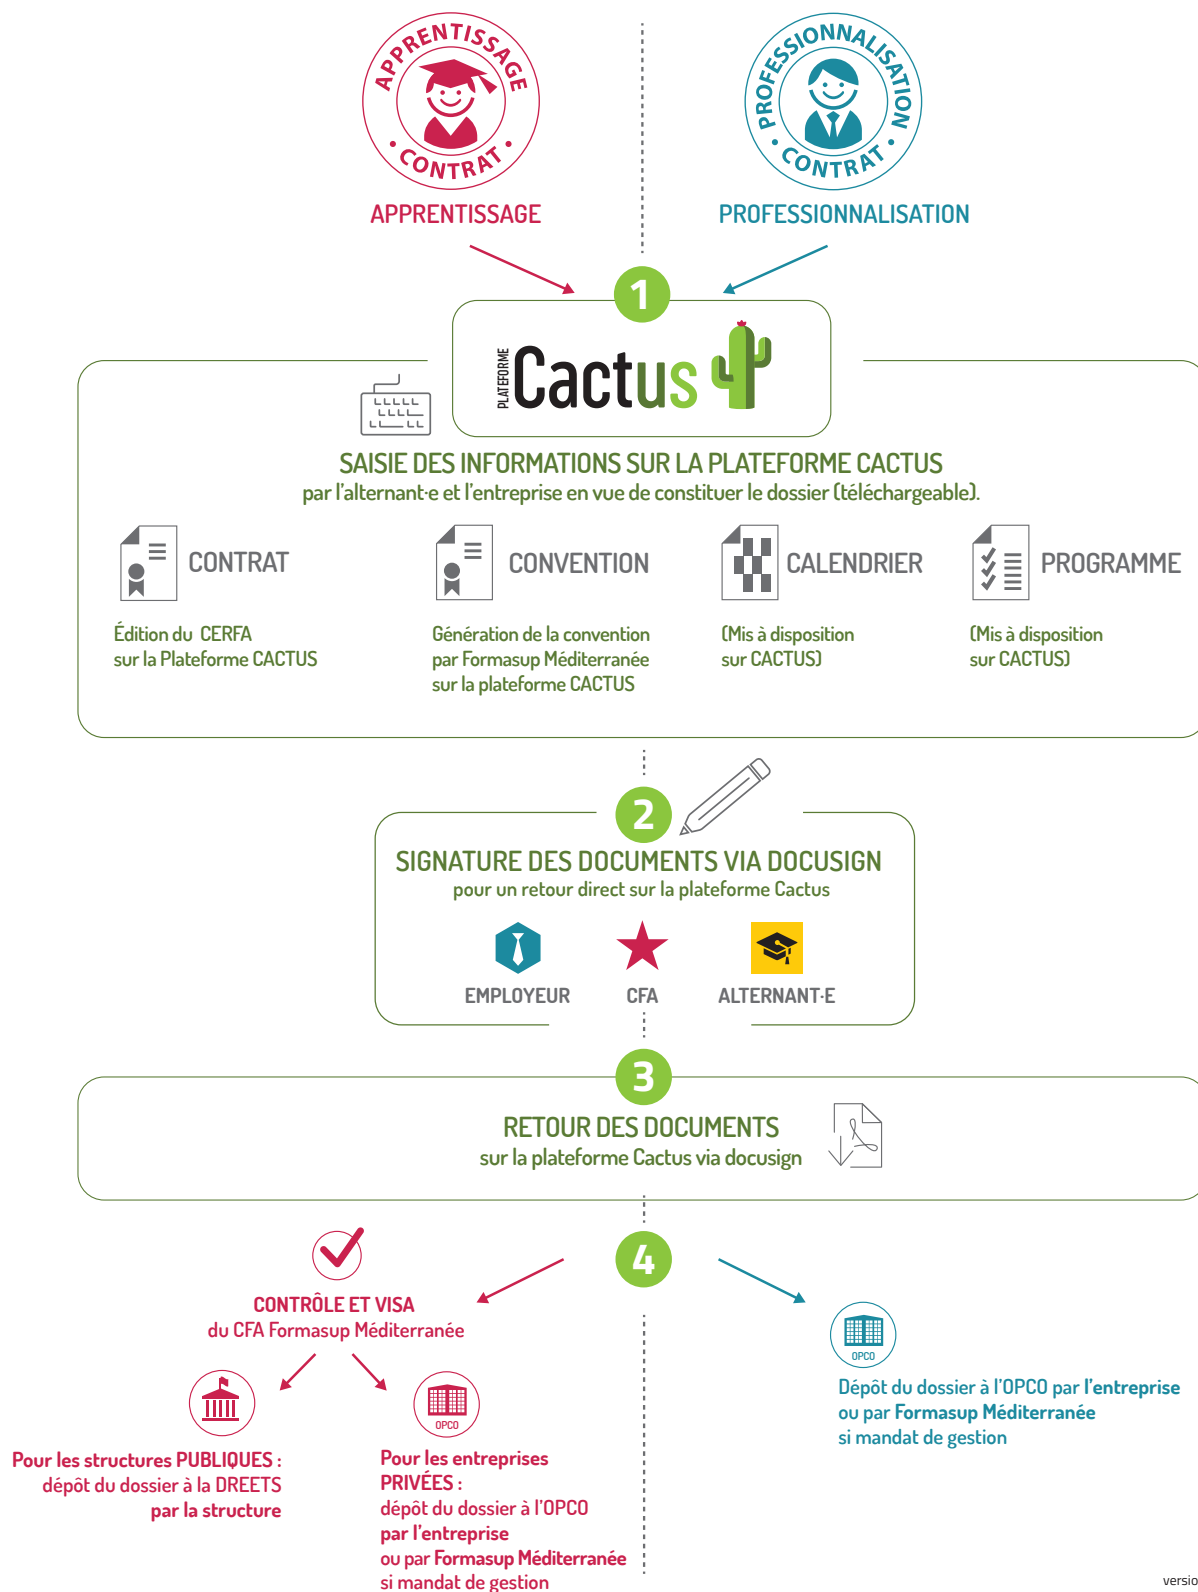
APPRENTISSAGE
CONTRAT

PROFESSIONNALISATION
CONTRAT

APPRENTISSAGE

PROFESSIONNALISATION

1

PLATEFORME Cactus

SAISIE DES INFORMATIONS SUR LA PLATEFORME CACTUS
par l'alternant·e et l'entreprise en vue de constituer le dossier (téléchargeable).

CONTRAT
Édition du CERFA sur la Plateforme CACTUS

CONVENTION
Génération de la convention par Formasup Méditerranée sur la plateforme CACTUS

CALENDRIER
(Mis à disposition sur CACTUS)

PROGRAMME
(Mis à disposition sur CACTUS)

2

SIGNATURE DES DOCUMENTS VIA DOCUSIGN
pour un retour direct sur la plateforme Cactus

EMPLOYEUR
CFA
ALTERNANT·E

3

RETOUR DES DOCUMENTS
sur la plateforme Cactus via docusign

4

CONTRÔLE ET VISA
du CFA Formasup Méditerranée

Pour les structures PUBLIQUES : dépôt du dossier à la DREETS par la structure

OPCO

Pour les entreprises PRIVÉES : dépôt du dossier à l'OPCO par l'entreprise ou par Formasup Méditerranée si mandat de gestion

OPCO

Dépôt du dossier à l'OPCO par l'entreprise ou par Formasup Méditerranée si mandat de gestion

versio